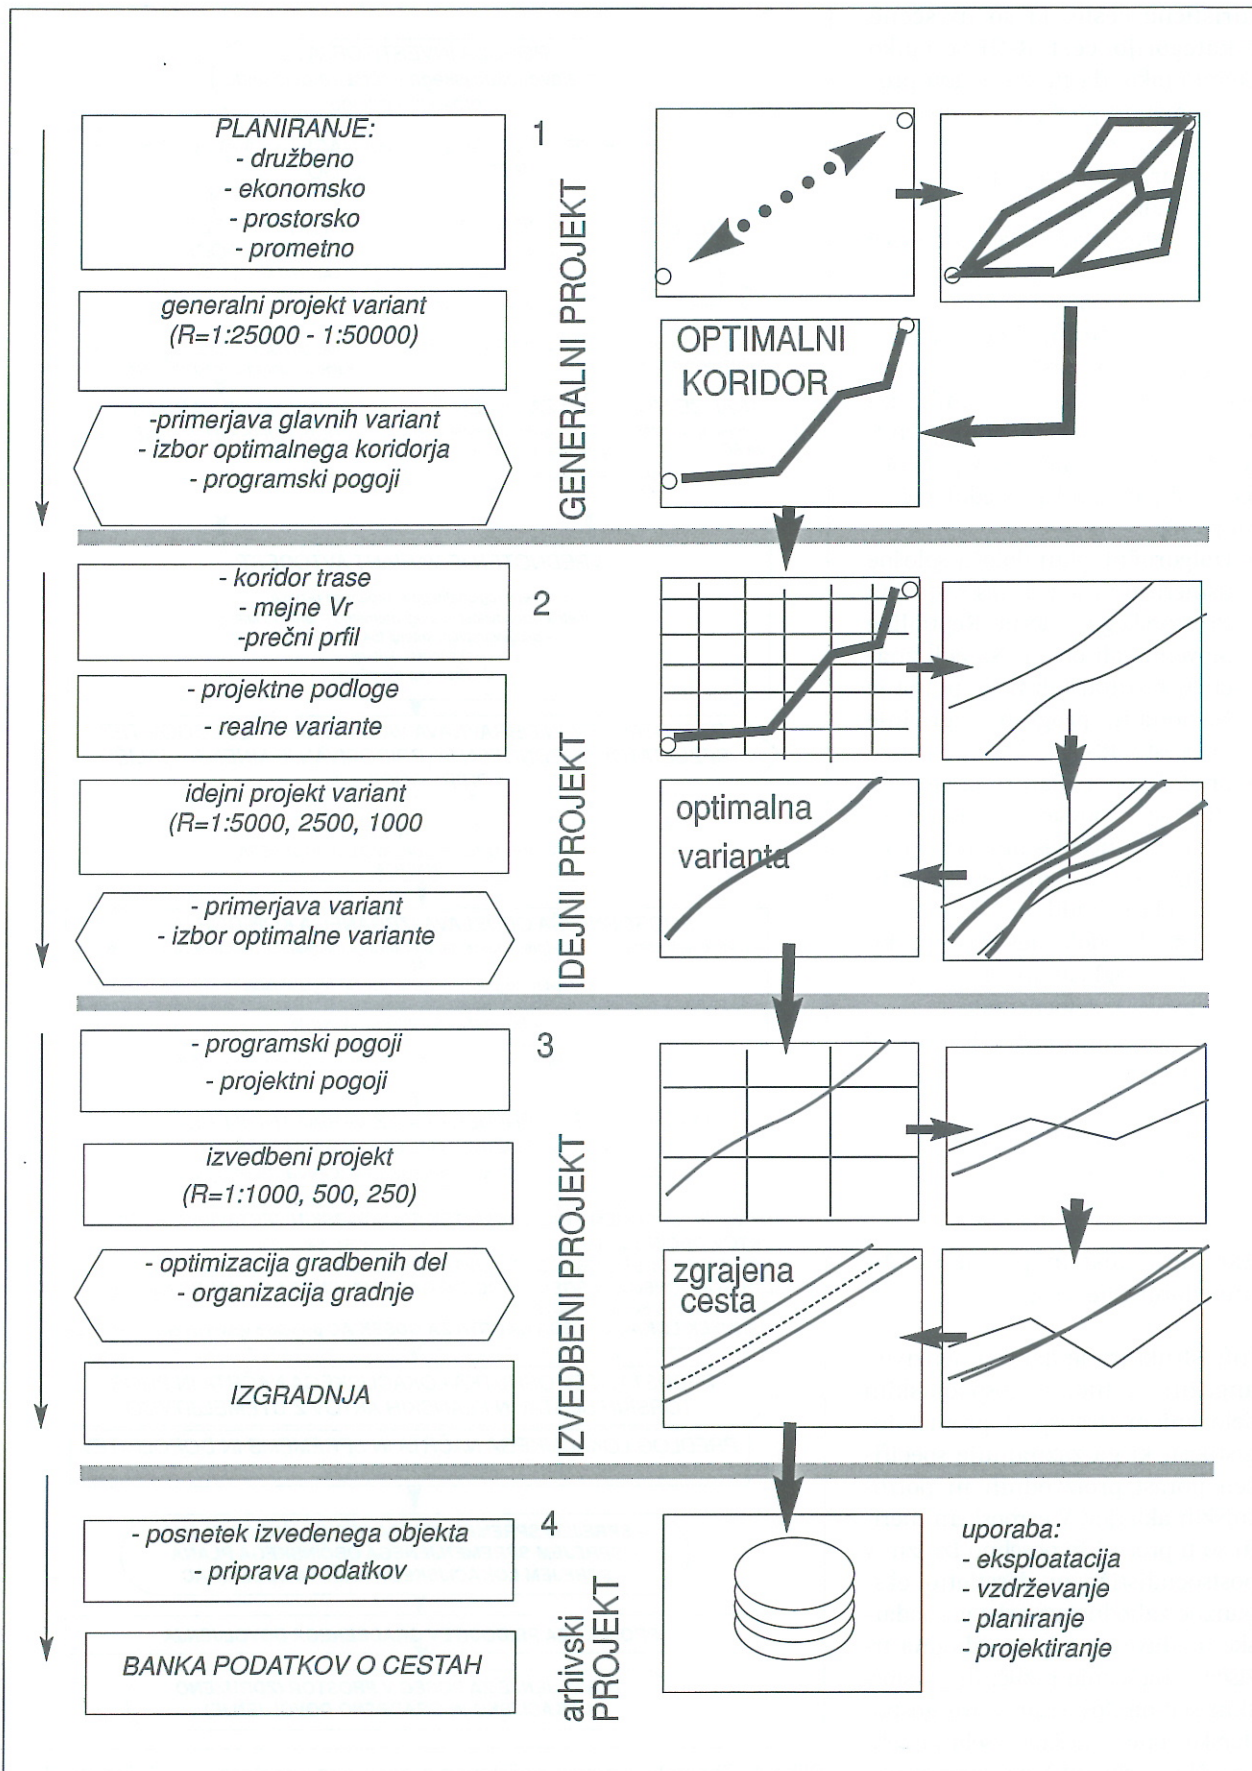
PLANIRANJE:
- družbeno
- ekonomsko
- prostorsko
- prometno

1

generalni projekt variant
(R=1:25000 - 1:50000)

-primerjava glavnih variant
- izbor optimalnega koridorja
- programski pogoji

GENERALNI PROJEKT

OPTIMALNI KORIDOR

- koridor trase
- mejne Vr
-prečni prfil

2

- projektne podloge
- realne variante

idejni projekt variant
(R=1:5000, 2500, 1000

- primerjava variant
- izbor optimalne variante

IDEJNI PROJEKT

optimalna varianta

- programski pogoji
- projektni pogoji

3

izvedbeni projekt
(R=1:1000, 500, 250)

- optimizacija gradbenih del
- organizacija gradnje

IZGRADNJA

IZVEDBENI PROJEKT

zgrajena cesta

- posnetek izvedenega objekta
- priprava podatkov

4

BANKA PODATKOV O CESTAH

arhivski PROJEKT

uporaba:
- eksploatacija
- vzdrževanje
- planiranje
- projektiranje